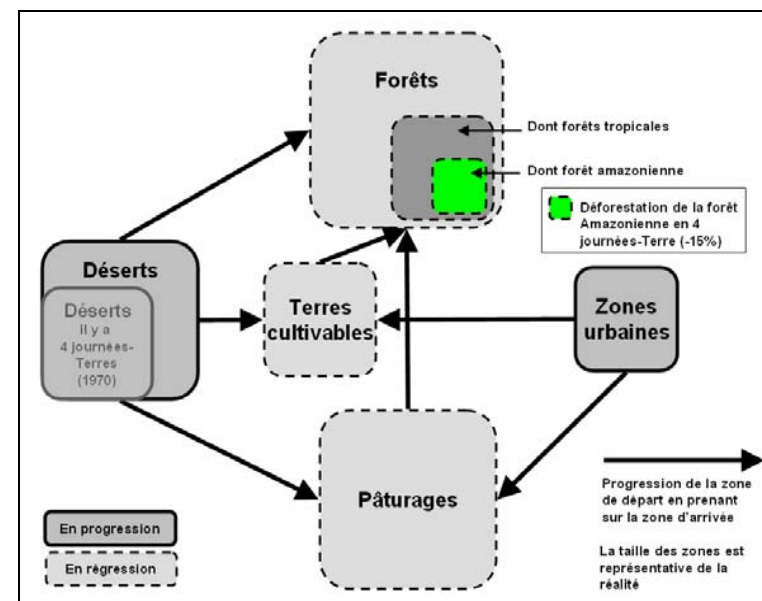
Forêts

Dont forêts tropicales

Dont forêt amazonienne

Déforestation de la forêt Amazonienne en 4 journées-Terre (-15%)

Déserts

Déserts Il y a 4 journées-Terres (1970)

Terres cultivables

Zones urbaines

Pâturages

En progression

En régression

Progression de la zone de départ en prenant sur la zone d'arrivée

La taille des zones est représentative de la réalité